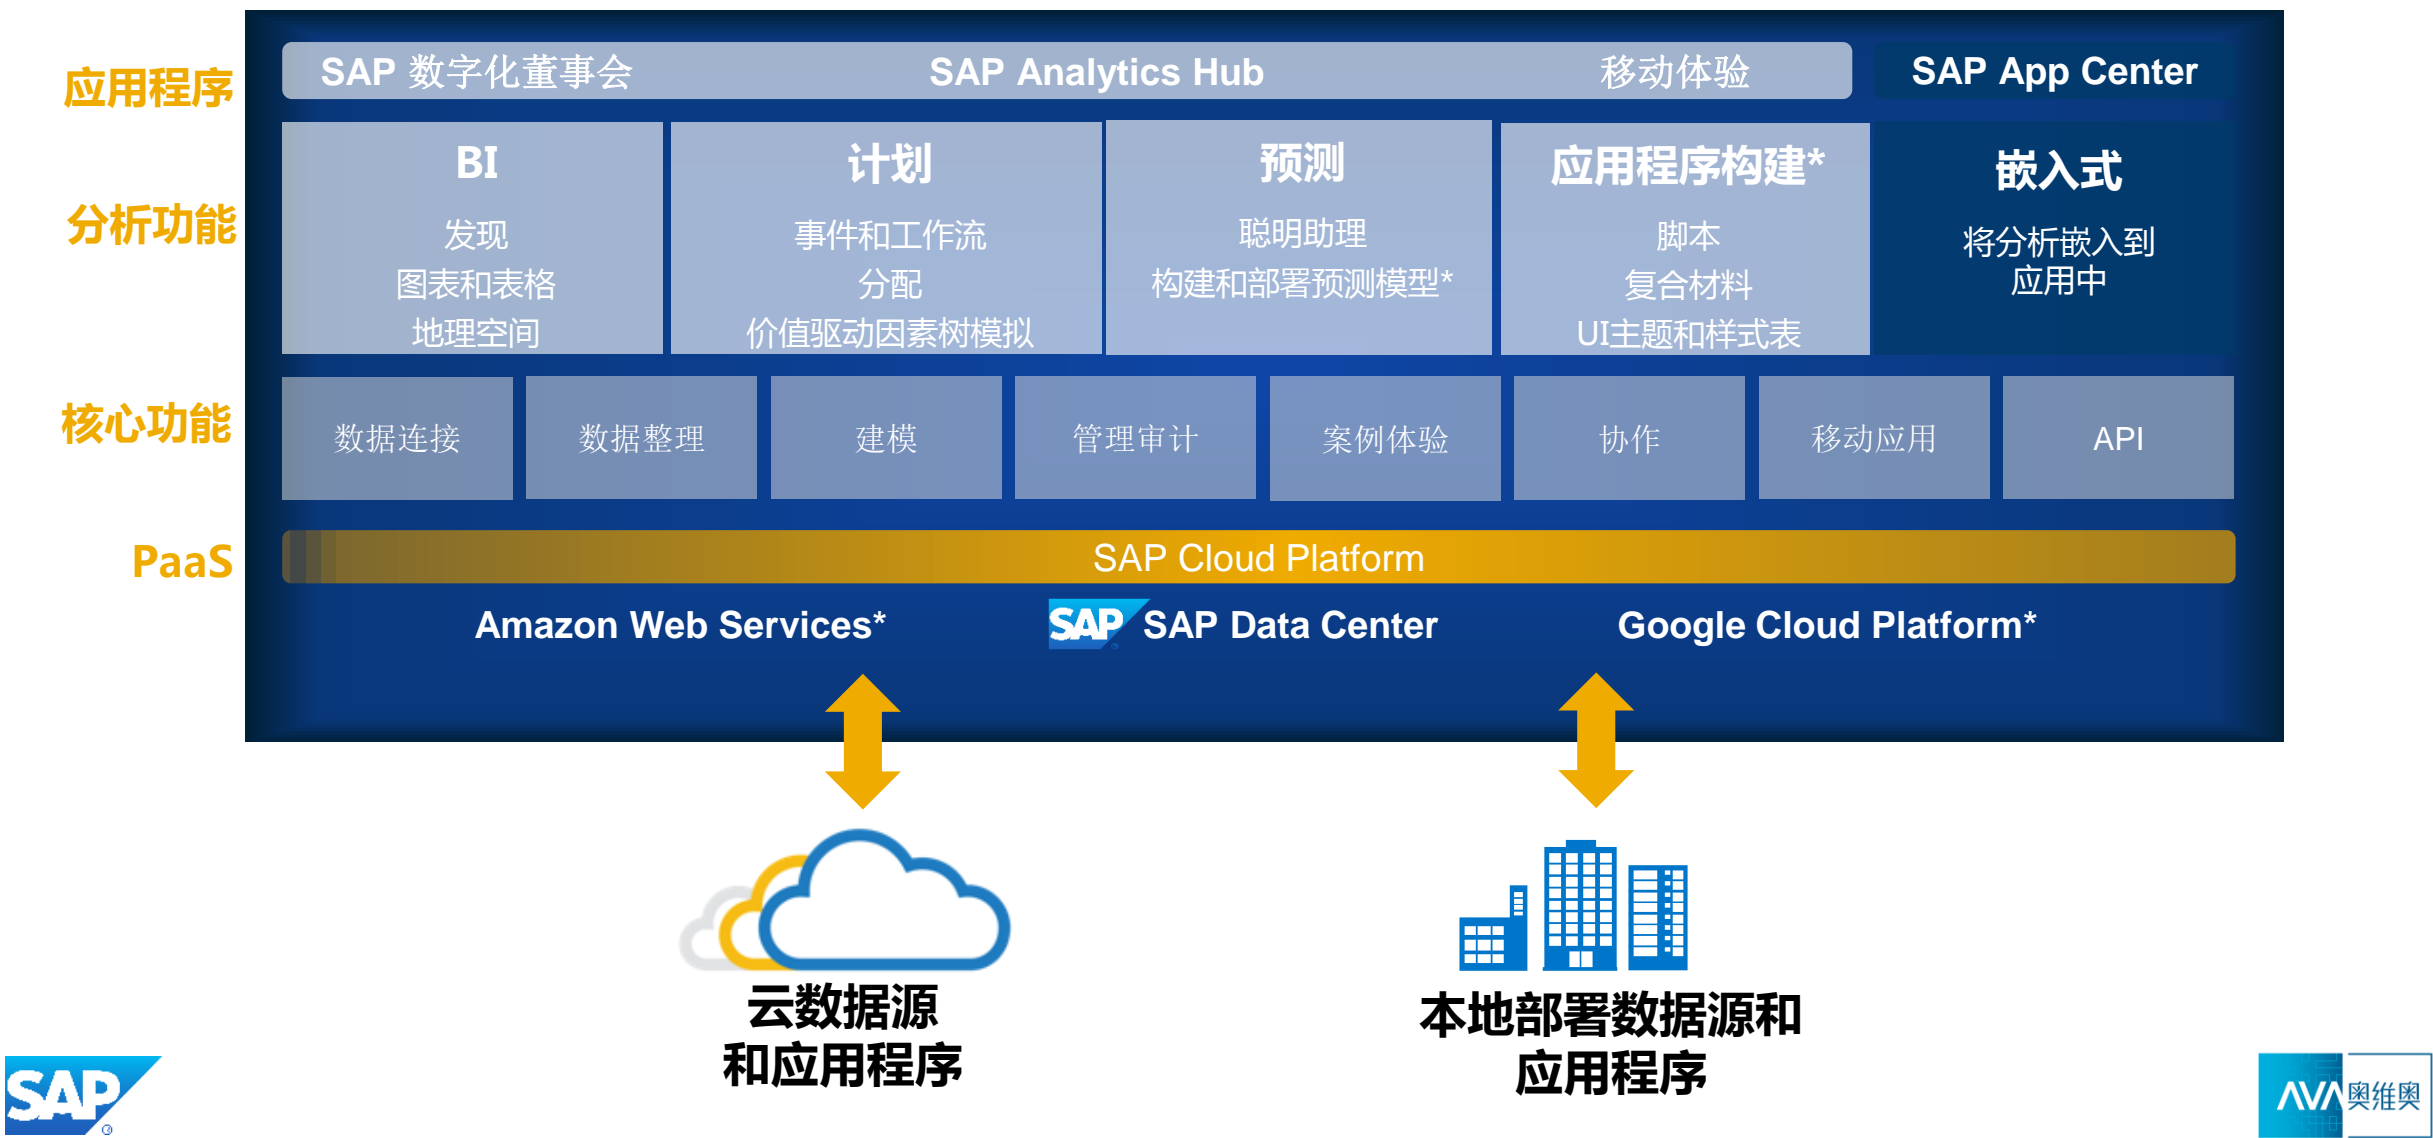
应用程序

SAP 数字化董事会 SAP Analytics Hub 移动体验

SAP App Center

分析功能

BI
发现
图表和表格
地理空间

计划
事件和工作流
分配
价值驱动因素树模拟

预测
聪明助理
构建和部署预测模型*

应用程序构建*
脚本
复合材料
UI主题和样式表

嵌入式
将分析嵌入到应用中

核心功能

数据连接 数据整理 建模 管理审计 案例体验 协作 移动应用 API

PaaS

SAP Cloud Platform

Amazon Web Services*

SAP SAP Data Center

Google Cloud Platform*

云数据源
和应用程序

本地部署数据源和
应用程序

SAP

AVA 奥维奥